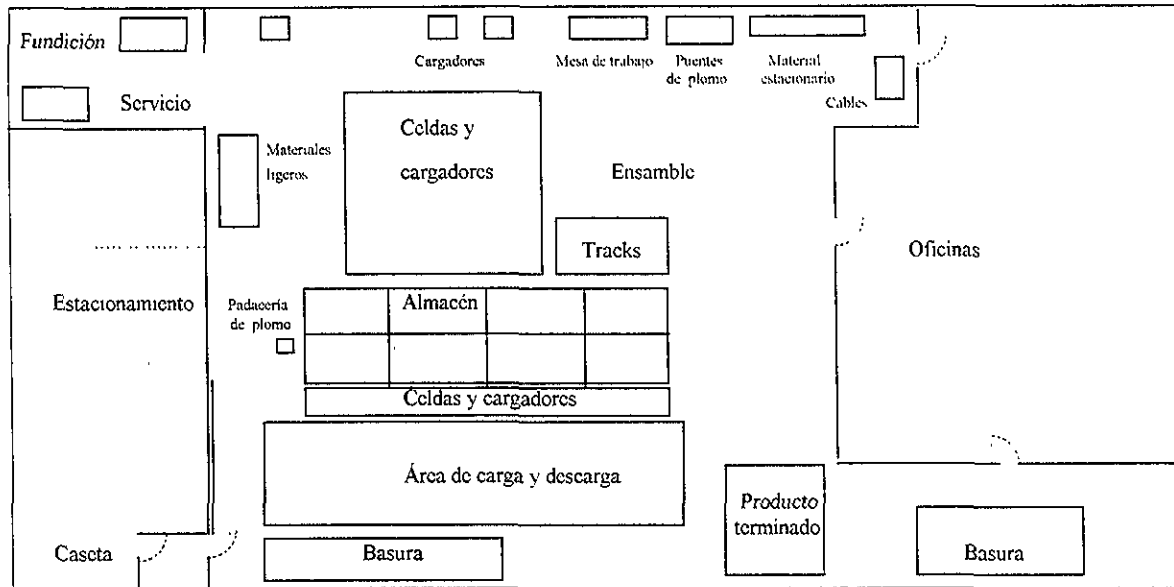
Fundición

Servicio

Cargadores

Mesa de trabajo

Puentes de plomo

Material estacionario

Cables

Materiales ligeros

Celdas y cargadores

Ensamble

Tracks

Oficinas

Estacionamiento

Padacería de plomo

Almacén

Celdas y cargadores

Área de carga y descarga

Producto terminado

Caseta

Basura

Basura